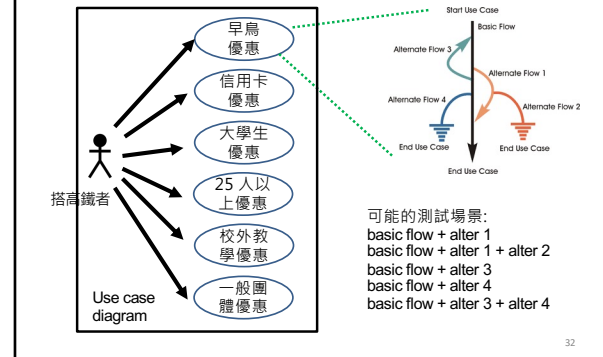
早鳥優惠

信用卡優惠

大學生優惠

25 人以上優惠

校外教學優惠

一般團體優惠

搭高鐵者

Use case diagram

Start Use Case

Basic Flow

Alternate Flow 3

Alternate Flow 1

Alternate Flow 4

Alternate Flow 2

End Use Case

End Use Case

End Use Case

可能的測試場景:
basic flow + alter 1
basic flow + alter 1 + alter 2
basic flow + alter 3
basic flow + alter 4
basic flow + alter 3 + alter 4

32